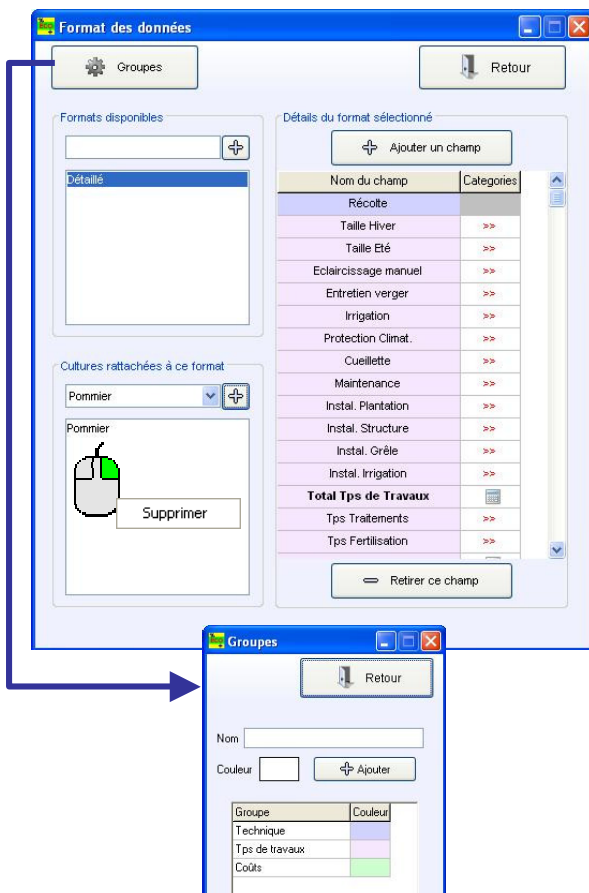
Format des données

Groupes

Retour

Formats disponibles

Détaillé

Détails du format sélectionné

Ajouter un champ

| Nom du champ | Categories |
|---|---|
| Récolte | |
| Taille Hiver | >> |
| Taille Eté | >> |
| Eclaircissage manuel | >> |
| Entretien verger | >> |
| Irrigation | >> |
| Protection Climat. | >> |
| Cueillette | >> |
| Maintenance | >> |
| Instal. Plantation | >> |
| Instal. Structure | >> |
| Instal. Grêle | >> |
| Instal. Irrigation | >> |
| **Total Tps de Travaux** | |
| Tps Traitements | >> |
| Tps Fertilisation | >> |

Retirer ce champ

Cultures rattachées à ce format

Pommier

Pommier

Supprimer

Groupes

Retour

Nom

Couleur

Ajouter

| Groupe | Couleur |
|---|---|
| Technique | |
| Tps de travaux | |
| Coûts | |